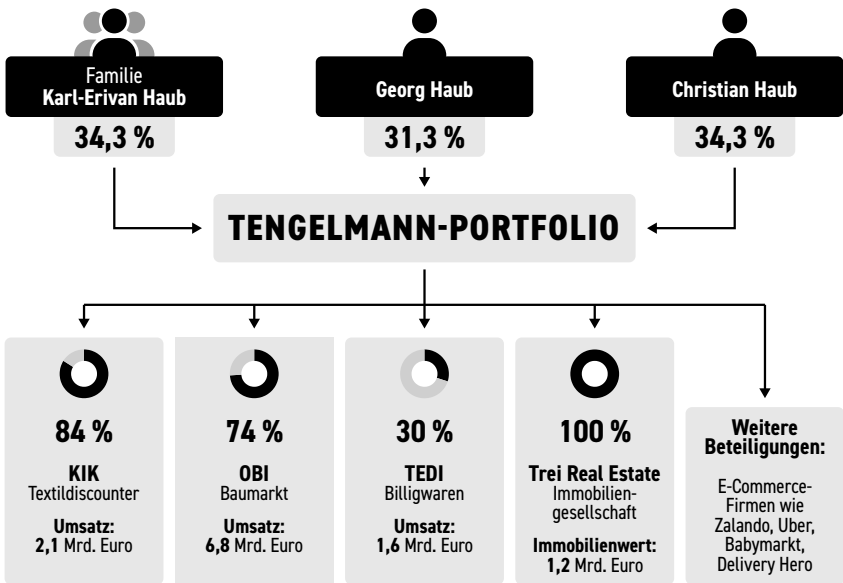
Familie
Karl-Erivan Haub
34,3 %

Georg Haub
31,3 %

Christian Haub
34,3 %

TENGELMANN-PORTFOLIO

84 %
KIK
Textildiscounter
Umsatz:
2,1 Mrd. Euro

74 %
OBI
Baumarkt
Umsatz:
6,8 Mrd. Euro

30 %
TEDI
Billigwaren
Umsatz:
1,6 Mrd. Euro

100 %
Trei Real Estate
Immobiliengesellschaft
Immobilienwert:
1,2 Mrd. Euro

Weitere Beteiligungen:
E-Commerce-Firmen wie Zalando, Uber, Babymarkt, Delivery Hero